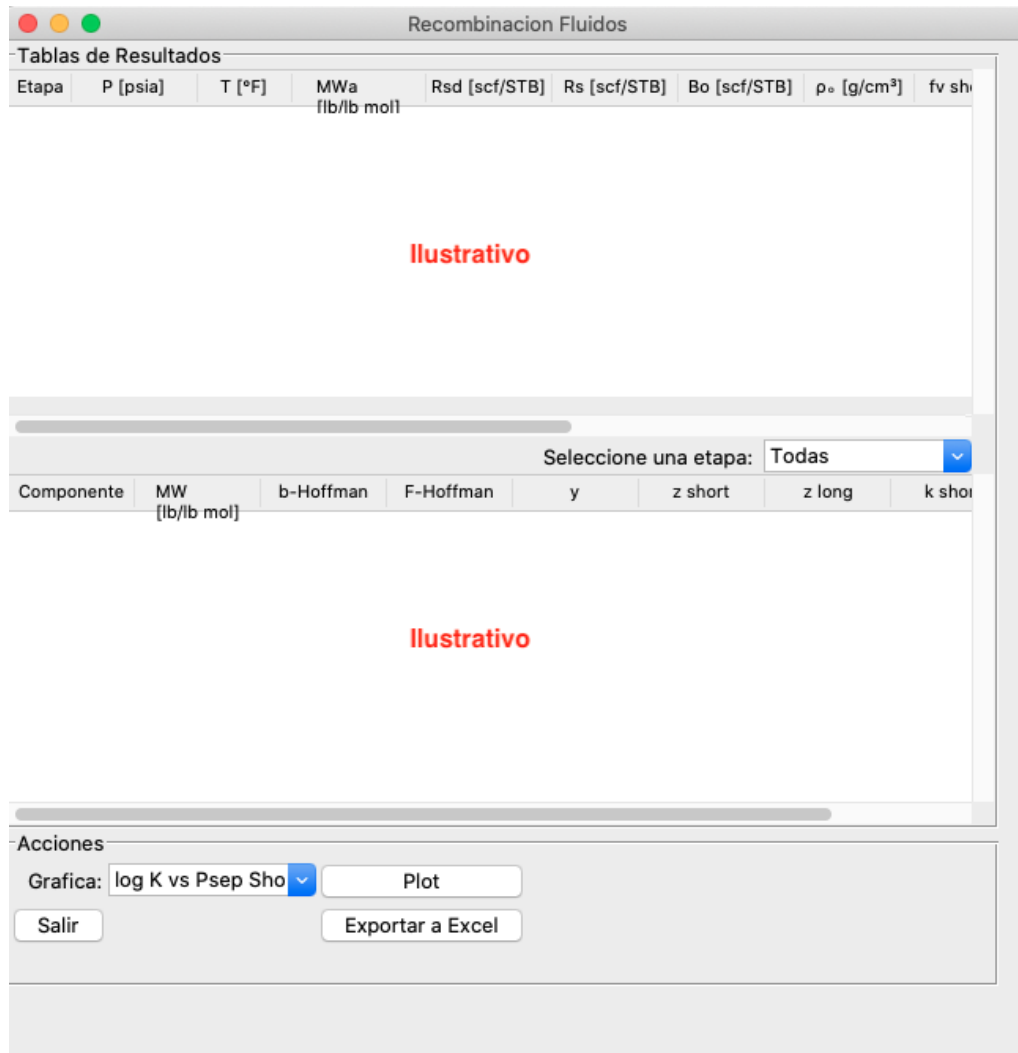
Recombinacion Fluidos

Tablas de Resultados

| Etapa | P [psia] | T [°F] | MWa [lb/lb mol] | Rsd [scf/STB] | Rs [scf/STB] | Bo [scf/STB] | $\rho_o$ [g/cm³] | fv sh |
|---|---|---|---|---|---|---|---|---|

Ilustrativo

Seleccione una etapa: Todas

| Componente | MW [lb/lb mol] | b-Hoffman | F-Hoffman | y | z short | z long | k sho |
|---|---|---|---|---|---|---|---|

Ilustrativo

Acciones

Grafica: log K vs Psep Sho

Plot

Salir

Exportar a Excel